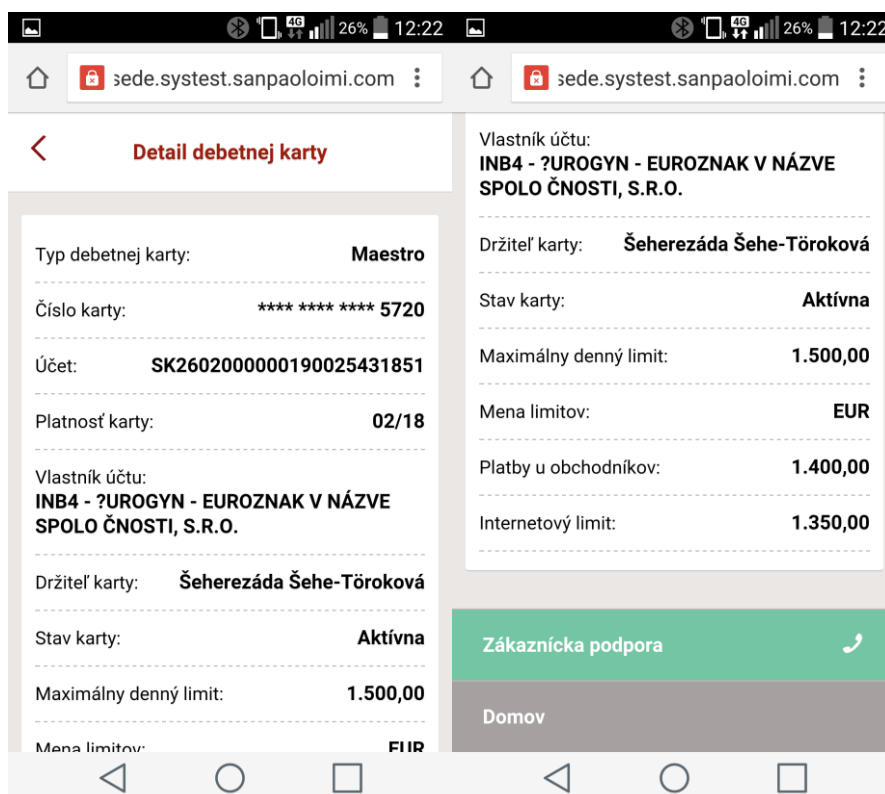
26% 12:22

sede.systest.sanpaoloimi.com

Detail debetnej karty

Typ debetnej karty: Maestro

Číslo karty: **** **** **** 5720

Účet: SK2602000000190025431851

Platnosť karty: 02/18

Vlastník účtu:
INB4 - ?UROGYN - EUROZNAK V NÁZVE SPOLO ČNOSTI, S.R.O.

Držiteľ karty: Šeherezáda Šehe-Töroková

Stav karty: Aktívna

Maximálny denný limit: 1.500,00

Mena limitov: EUR

26% 12:22

sede.systest.sanpaoloimi.com

Vlastník účtu:
INB4 - ?UROGYN - EUROZNAK V NÁZVE SPOLO ČNOSTI, S.R.O.

Držiteľ karty: Šeherezáda Šehe-Töroková

Stav karty: Aktívna

Maximálny denný limit: 1.500,00

Mena limitov: EUR

Platby u obchodníkov: 1.400,00

Internetový limit: 1.350,00

Zákaznícka podpora

Domov